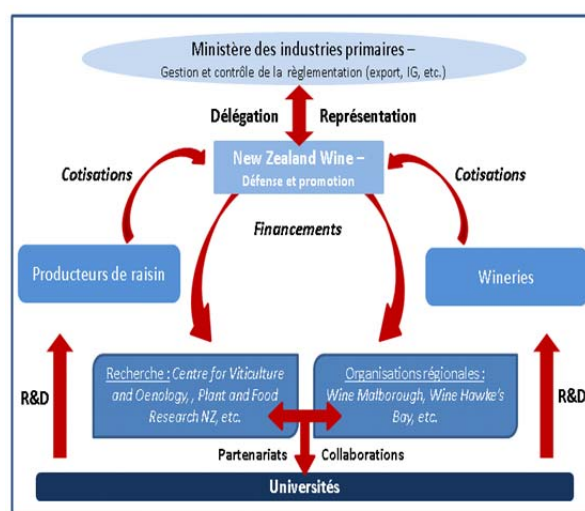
Ministère des industries primaires –
Gestion et contrôle de la règlementation (export, IG, etc.)

Délégation

Représentation

New Zealand Wine –
Défense et promotion

Cotisations

Cotisations

Financements

Producteurs de raisin

Wineries

R&D

Recherche : Centre for Viticulture and Oenology, , Plant and Food Research NZ, etc.

Organisations régionales : Wine Malborough, Wine Hawke's Bay, etc.

R&D

Partenariats

Collaborations

Universités